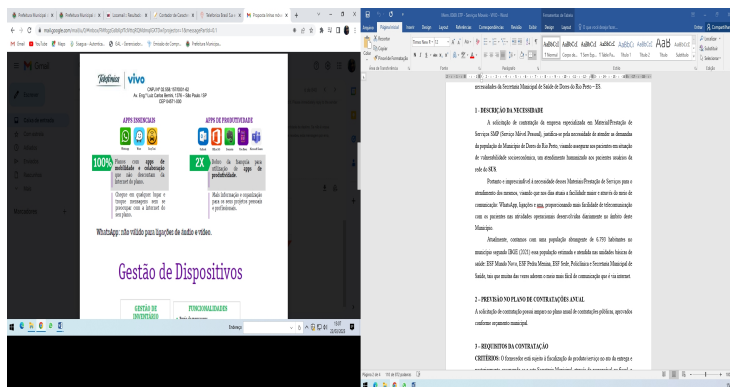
Telefonica | vivo
CNPJ 02.558.157/0001-62
Av. Engº Luiz Carlos Berrini, 1376 – São Paulo / SP
CEP 04571-000

APPS ESSENCIAIS
APPS DE PRODUTIVIDADE

100% Planos com apps de mobilidade e colaboração que não descontam da internet do plano.
Chegue em qualquer lugar e troque mensagens sem se preocupar com a internet do seu plano.

2X Bônus de franquia para utilização de apps de produtividade.
Mais informação e organização para os seus projetos pessoais e profissionais.

WhatsApp: não válido para ligações de áudio e vídeo.

Gestão de Dispositivos

GESTÃO DE INVENTÁRIO
FUNCIONALIDADES

necessidades da Secretaria Municipal de Saúde de Dores do Rio Preto – ES.

1 - DESCRIÇÃO DA NECESSIDADE

A solicitação de contratação de empresa especializada em Material/Prestação de Serviços SMP (Serviço Móvel Pessoal), justifica-se pela necessidade de atender as demandas da população do Município de Dores do Rio Preto, visando assegurar aos pacientes em situação de vulnerabilidade socioeconômica, um atendimento humanizado aos pacientes usuários da rede do SUS.

Portanto e imprescindível a necessidade desses Materiais/Prestação de Serviços para o atendimento dos mesmos, visando que nos dias atuais a facilidade maior e através do meio de comunicação: WhatsApp, ligações e sms, proporcionando mais facilidade de telecomunicação com os pacientes nas atividades operacionais desenvolvidas durante no âmbito desse Município.

Atualmente, contamos com uma população abrangente de 6.793 habitantes no município segundo IBGE (2021) essa população estimada e atendida nas unidades básicas de saúde: ESF Mundo Novo, ESF Pedra Menina, ESF Sede, Policlínica e Secretaria Municipal de Saúde, nas que muitas das vezes aderem o meio mais fácil de comunicação que e via internet.

2 - PREVISÃO NO PLANO DE CONTRATAÇÕES ANUAL

A solicitação de contratação possui amparo no plano anual de contratações públicas, aprovados conforme orçamento municipal.

3 - REQUISITOS DA CONTRATAÇÃO

CRITÉRIOS: O fornecedor está sujeito à fiscalização do produto/serviço no ato da entrega e